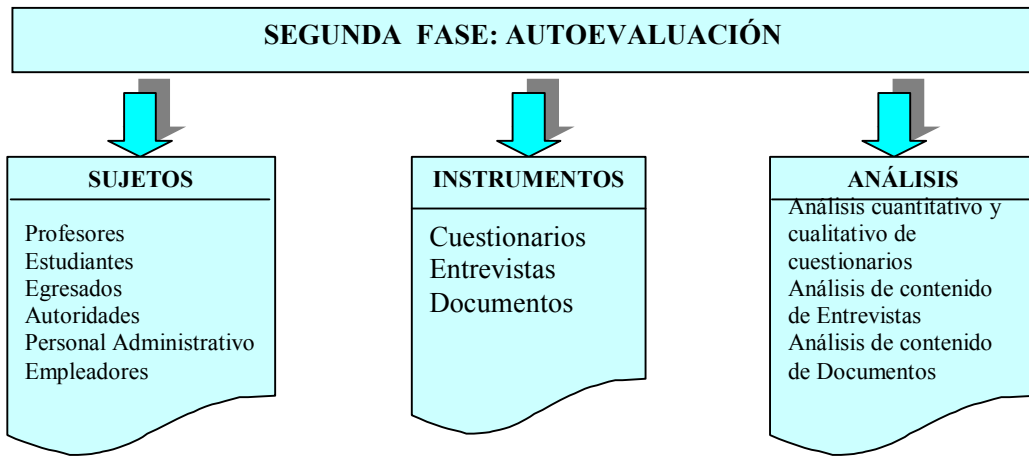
SEGUNDA FASE: AUTOEVALUACIÓN

SUJETOS

Profesores
Estudiantes
Egresados
Autoridades
Personal Administrativo
Empleadores

INSTRUMENTOS

Cuestionarios
Entrevistas
Documentos

ANÁLISIS

Análisis cuantitativo y cualitativo de cuestionarios
Análisis de contenido de Entrevistas
Análisis de contenido de Documentos